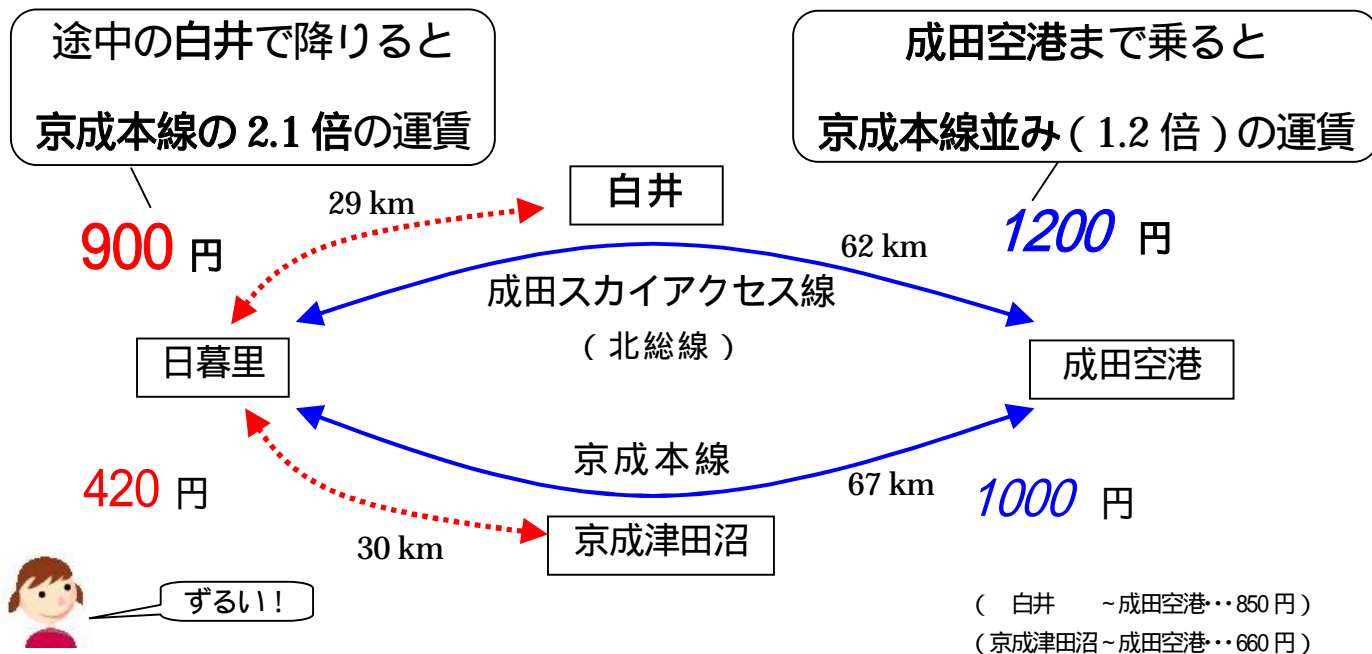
途中の白井で降りると
京成本線の 2.1 倍の運賃

成田空港まで乗ると
京成本線並み ( 1.2 倍 ) の運賃

29 km

白井

900 円

62 km

1200 円

成田スカイアクセス線
( 北総線 )

日暮里

成田空港

京成本線

420 円

67 km

1000 円

30 km

京成津田沼

ずるい！

( 白井 ~成田空港・・850 円 )
( 京成津田沼~成田空港・・660 円 )